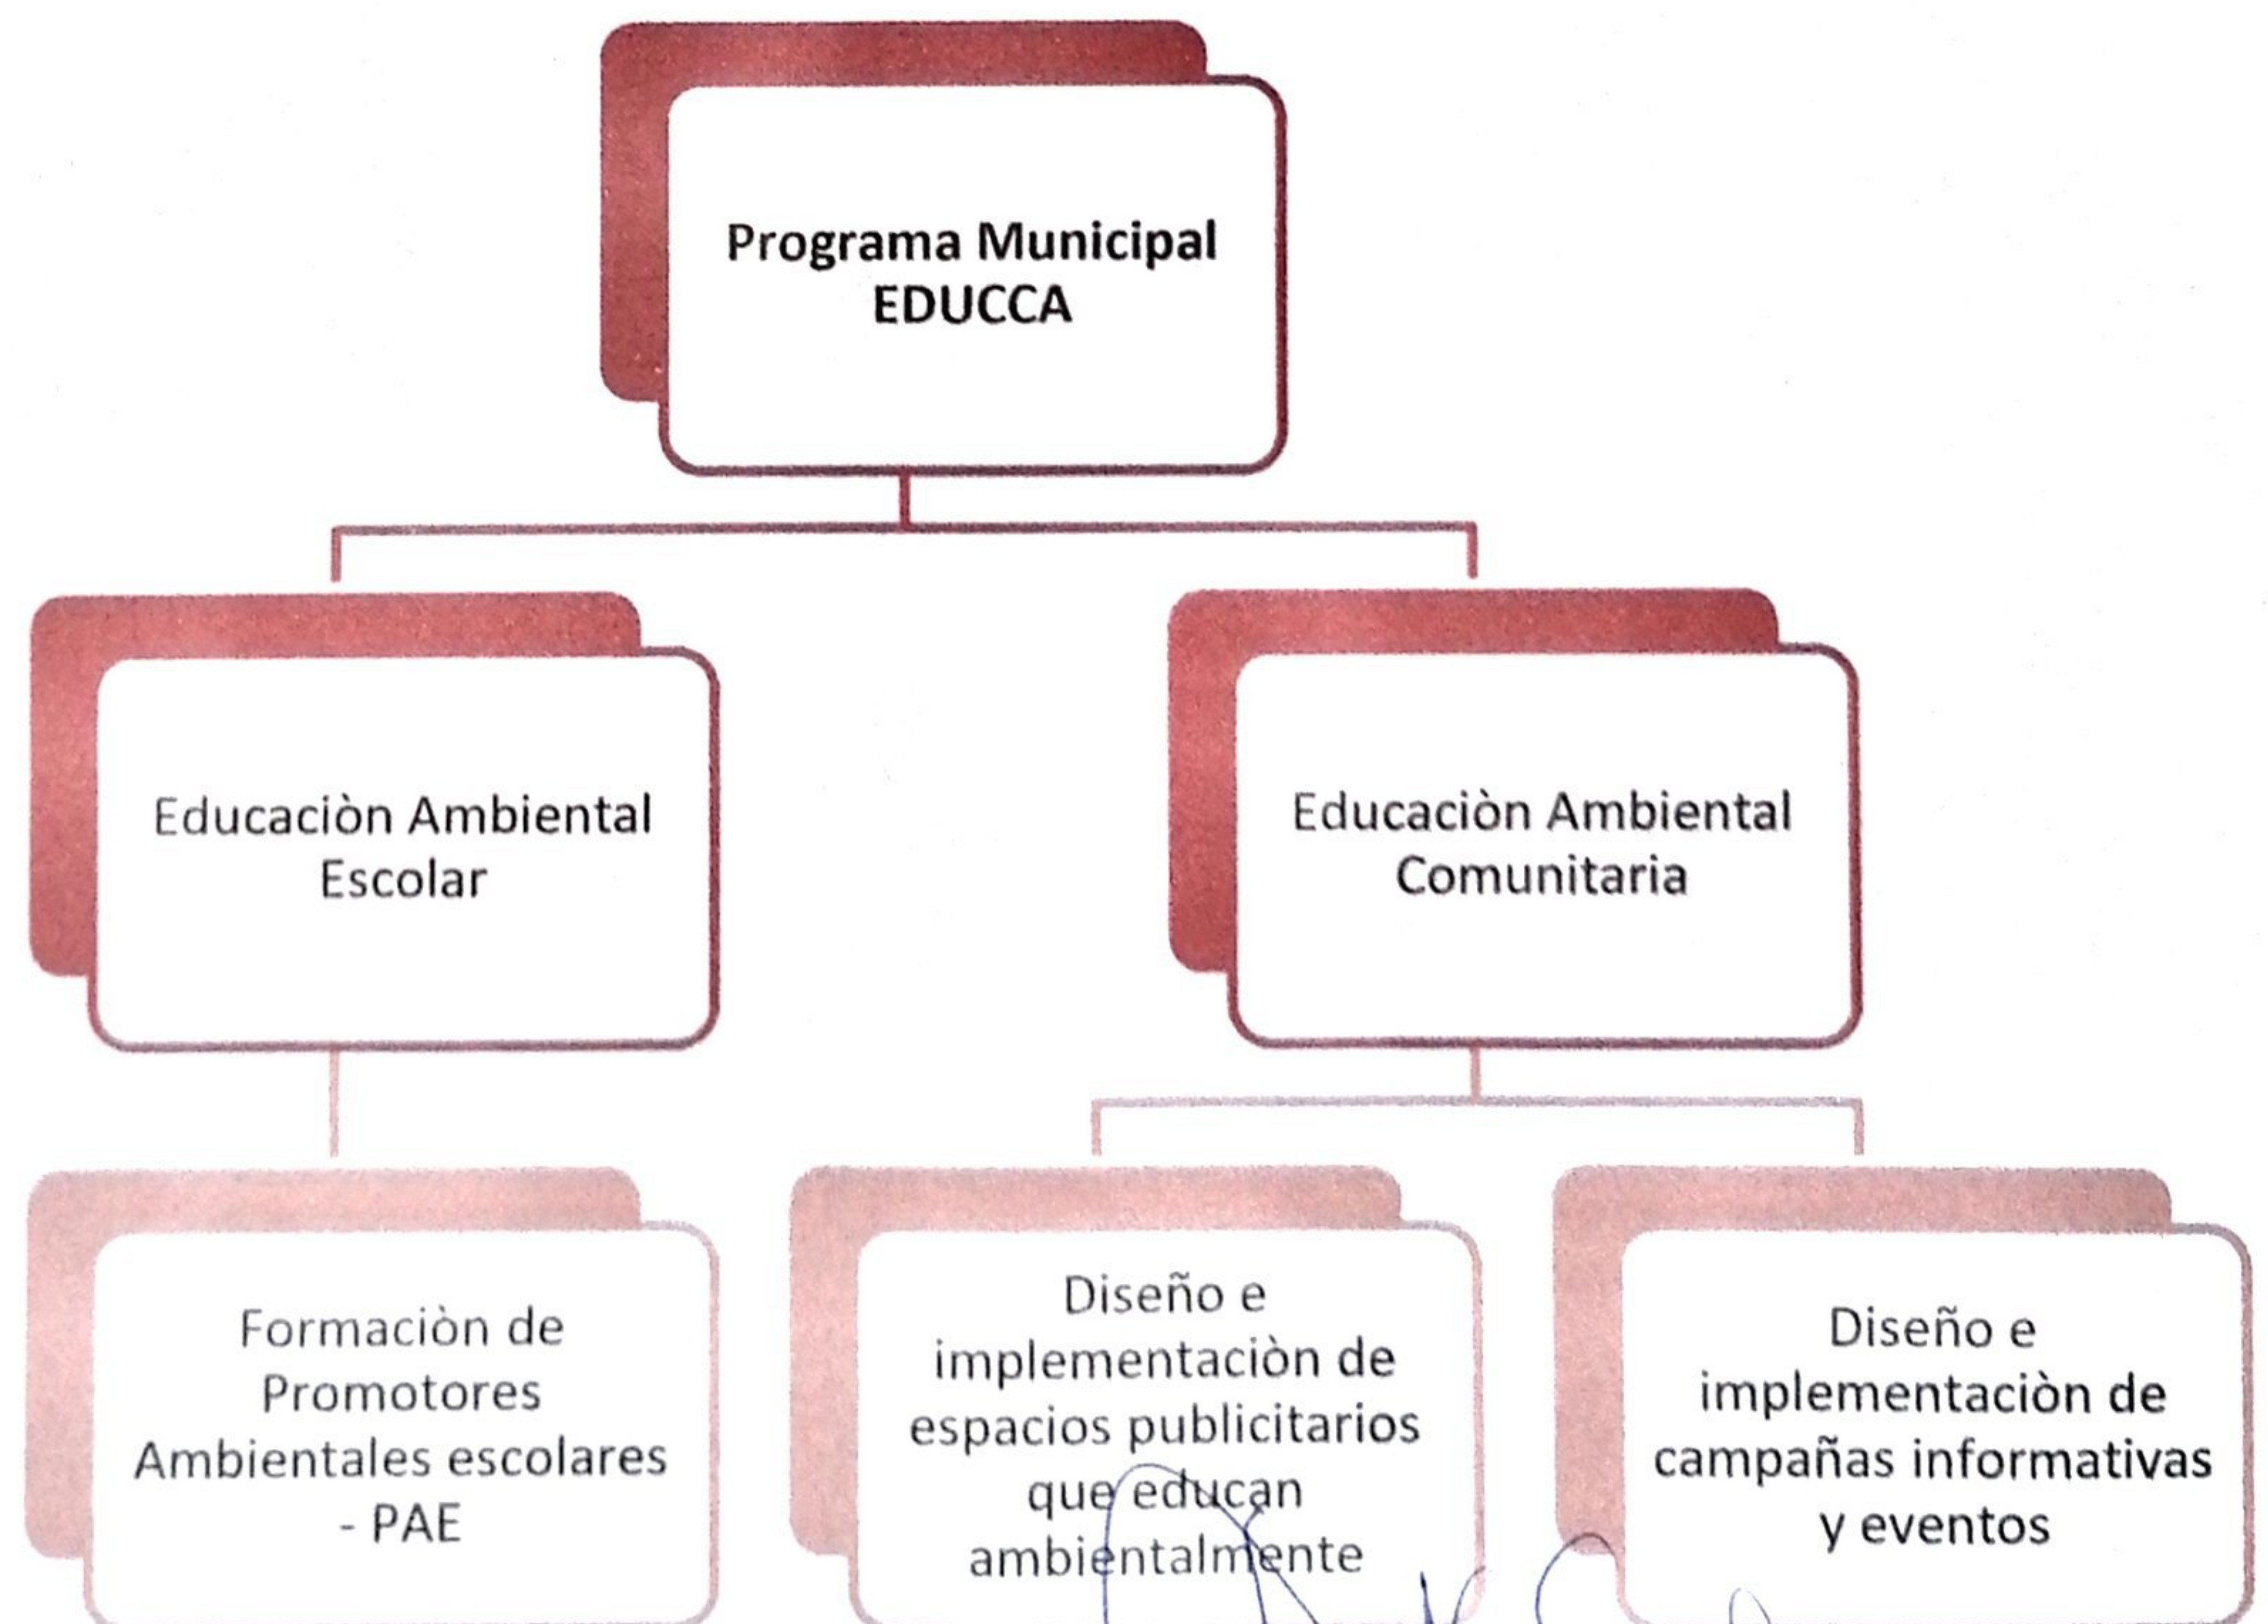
Programa Municipal EDUCCA

Educaciòn Ambiental Escolar

Educaciòn Ambiental Comunitaria

Formaciòn de Promotores Ambientales escolares - PAE

Diseño e implementaciòn de espacios publicitarios que educan ambientalmente

Diseño e implementaciòn de campañas informativas y eventos